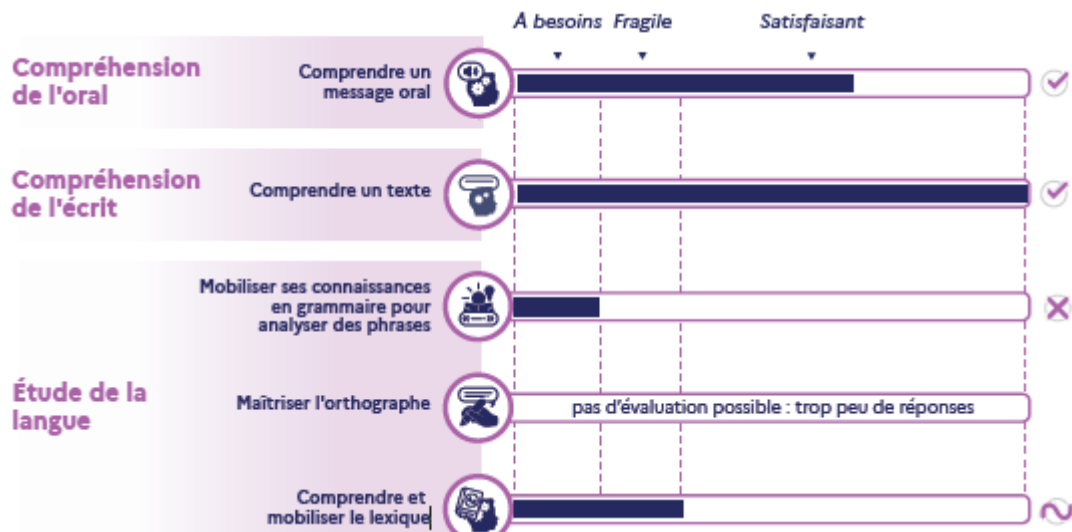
À besoins Fragile Satisfaisant

Compréhension de l'oral

Comprendre un message oral

Compréhension de l'écrit

Comprendre un texte

Mobiliser ses connaissances en grammaire pour analyser des phrases

Étude de la langue

Maîtriser l'orthographe

pas d'évaluation possible : trop peu de réponses

Comprendre et mobiliser le lexique